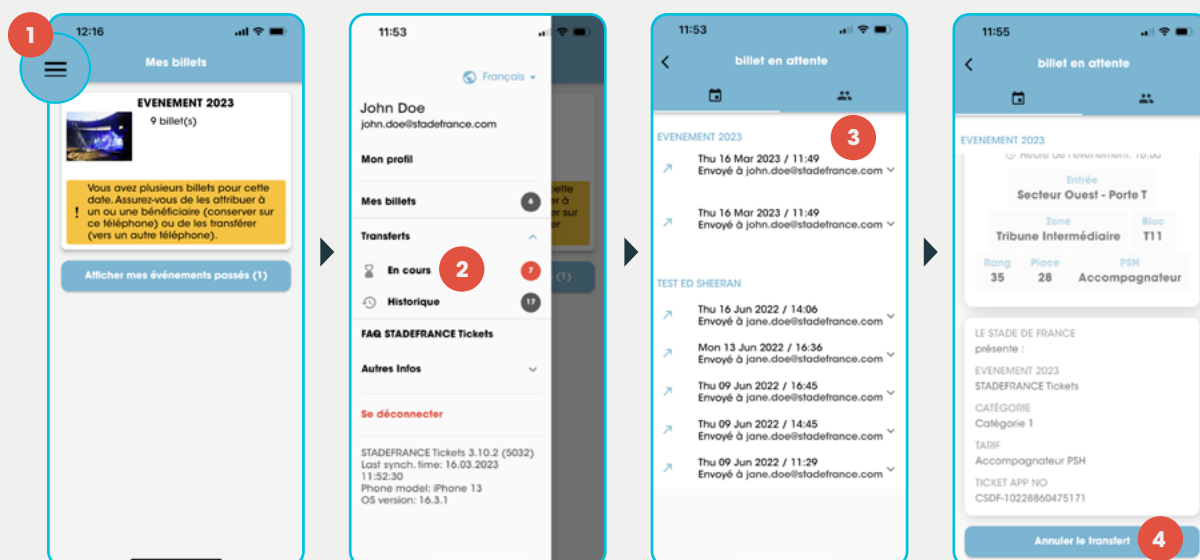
1

12:16

Mes billets

EVENEMENT 2023

9 billet(s)

Vous avez plusieurs billets pour cette date. Assurez-vous de les attribuer à un ou une bénéficiaire (conserver sur ce téléphone) ou de les transférer (vers un autre téléphone).

Afficher mes événements passés (1)

11:53

Français

John Doe
john.doe@stadefrance.com

Mon profil

Mes billets 6

Transferts

En cours 7

2

Historique 17

FAQ STADEFRANCE Tickets

Autres Infos

Se déconnecter

STADEFRANCE Tickets 3.10.2 (5032)
Last synch. time: 16.03.2023 11:52:30
Phone model: iPhone 13
OS version: 16.3.1

11:53

billet en attente

EVENEMENT 2023

3

Thu 16 Mar 2023 / 11:49
Envoyé à john.doe@stadefrance.com

Thu 16 Mar 2023 / 11:49
Envoyé à john.doe@stadefrance.com

TEST ED SHEERAN

Thu 16 Jun 2022 / 14:06
Envoyé à jane.doe@stadefrance.com

Mon 13 Jun 2022 / 16:36
Envoyé à jane.doe@stadefrance.com

Thu 09 Jun 2022 / 16:45
Envoyé à jane.doe@stadefrance.com

Thu 09 Jun 2022 / 14:45
Envoyé à jane.doe@stadefrance.com

Thu 09 Jun 2022 / 11:29
Envoyé à jane.doe@stadefrance.com

11:55

billet en attente

EVENEMENT 2023

Heure de l'événement: 18:00

Entrée
Secteur Ouest - Porte T

Zone
Tribune Intermédiaire

Bloc
T11

Rang
35

Place
28

PSH
Accompagnateur

LE STADE DE FRANCE
présente :

EVENEMENT 2023
STADEFRANCE Tickets

CATÉGORIE
Catégorie 1

TARIF
Accompagnateur PSH

TICKET APP NO
CSDF-10228860475171

Annuler le transfert

4